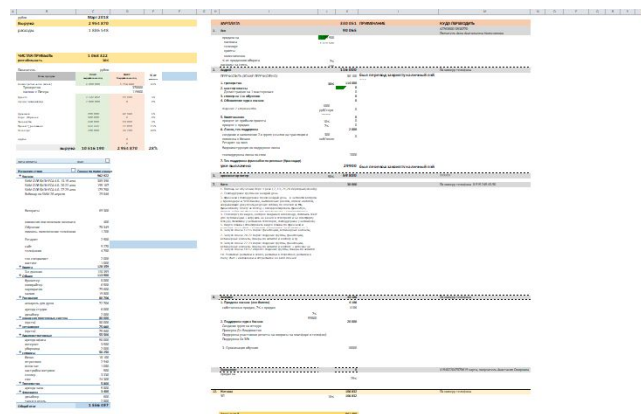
Май 2018
Выручка 2 964 070
расходы 1 396 545

ЧИСТАЯ ПРИБЫЛЬ 1 568 012

выручка 10 614 190 2 964 070 28%

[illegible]

АРЕНДА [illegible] 1 956 963 ПРИБЫЛЬ КУДА ПЕРЕВОДИТЬ

Наш стартовый капитал в наличный хой
Наш стартовый капитал в наличный хой

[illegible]